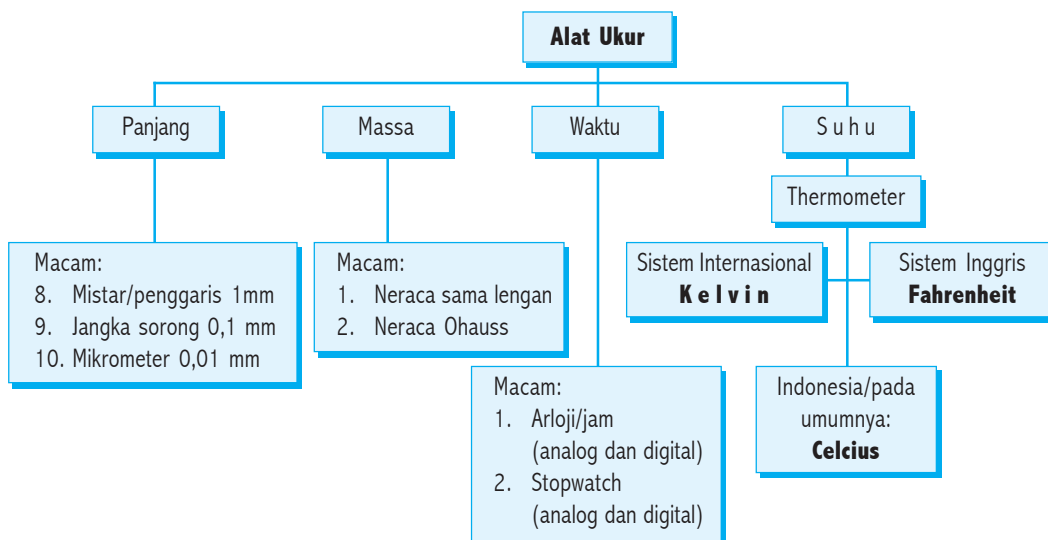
Alat Ukur

Panjang

Massa

Waktu

S u h u

Thermometer

Macam:
8. Mistar/penggaris 1mm
9. Jangka sorong 0,1 mm
10. Mikrometer 0,01 mm

Macam:
1. Neraca sama lengan
2. Neraca Ohauss

Sistem Internasional
**K e l v i n**

Sistem Inggris
**Fahrenheit**

Macam:
1. Arloji/jam (analog dan digital)
2. Stopwatch (analog dan digital)

Indonesia/pada umumnya:
**Celcius**